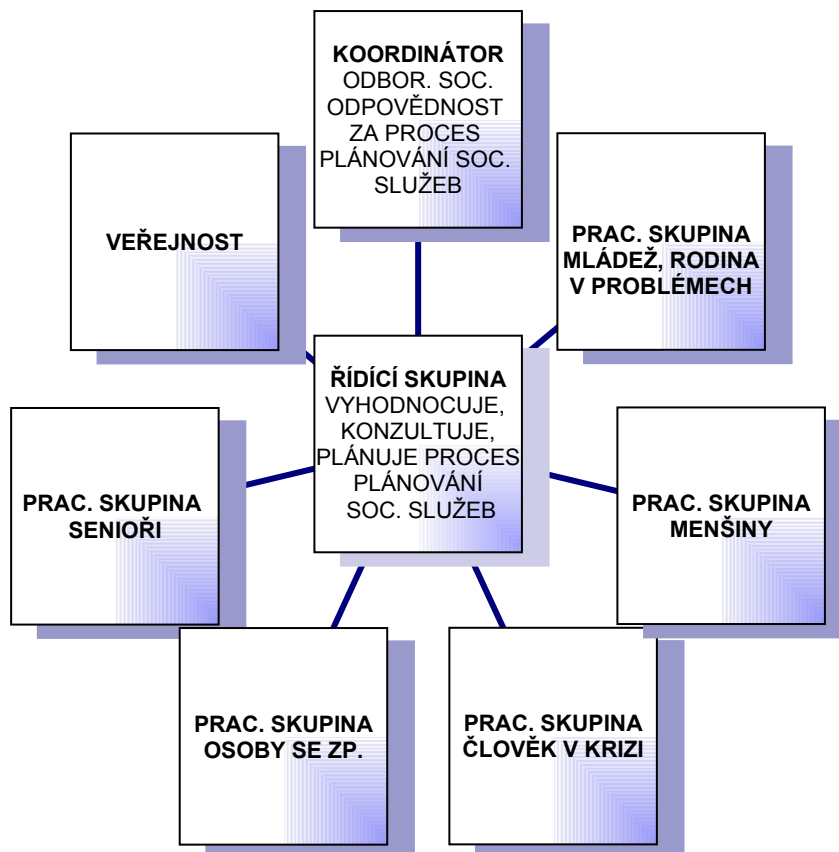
KOORDINÁTOR
ODBOR. SOC.
ODPOVĚDNOST
ZA PROCES
PLÁNOVÁNÍ SOC.
SLUŽEB

VEŘEJNOST

PRAC. SKUPINA
MLÁDEŽ, RODINA
V PROBLÉMECH

ŘÍDÍCÍ SKUPINA
VYHODNOCUJE,
KONZULTUJE,
PLÁNUJE PROCES
PLÁNOVÁNÍ
SOC. SLUŽEB

PRAC. SKUPINA
SENIOŘI

PRAC. SKUPINA
MENŠINY

PRAC. SKUPINA
OSOBY SE ZP.

PRAC. SKUPINA
ČLOVĚK V KRIZI